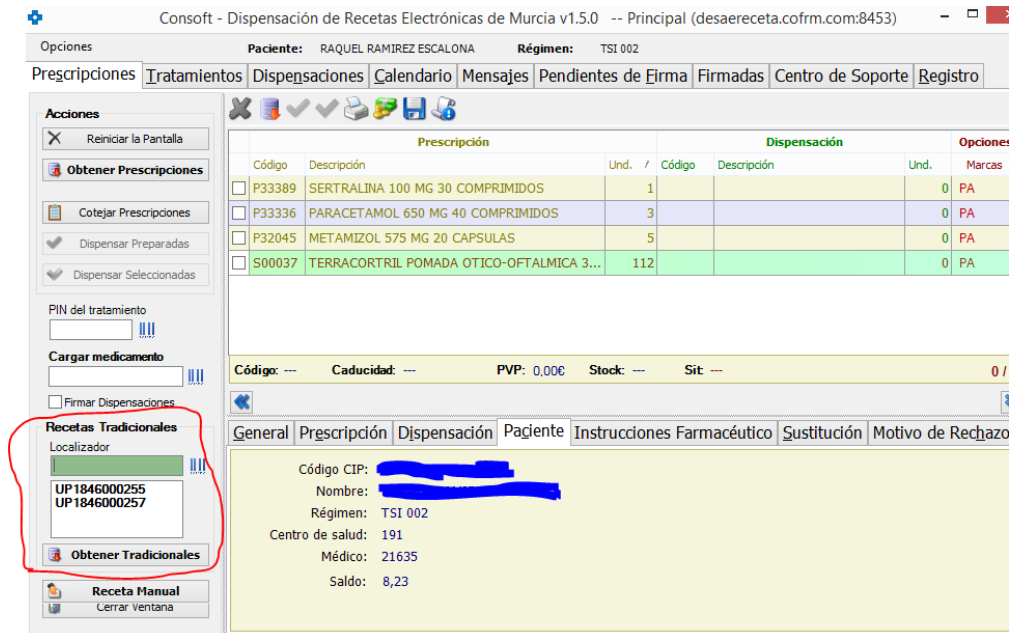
Consoft - Dispensación de Recetas Electrónicas de Murcia v1.5.0 -- Principal (desaereceta.cofrm.com:8453)

Opciones

Paciente: RAQUEL RAMIREZ ESCALONA Régimen: TSI 002

Prescripciones | Tratamientos | Dispensaciones | Calendario | Mensajes | Pendientes de Firma | Firmadas | Centro de Soporte | Registro

Acciones

Reiniciar la Pantalla

Obtener Prescripciones

Cotejar Prescripciones

Dispensar Preparadas

Dispensar Seleccionadas

PIN del tratamiento

Cargar medicamento

Firmar Dispensaciones

Recetas Tradicionales

Localizador

UP1846000255
UP1846000257

Obtener Tradicionales

Receta Manual

Cerrar Ventana

| Prescripción | | | Dispensación | | | Opciones |
|---|---|---|---|---|---|---|
| Código | Descripción | Und. | Código | Descripción | Und. | Marcas |
| P33389 | SERTRALINA 100 MG 30 COMPRIMIDOS | 1 | | | 0 | PA |
| P33336 | PARACETAMOL 650 MG 40 COMPRIMIDOS | 3 | | | 0 | PA |
| P32045 | METAMIZOL 575 MG 20 CAPSULAS | 5 | | | 0 | PA |
| S00037 | TERRACORTRIL POMADA OTICO-OFTALMICA 3... | 112 | | | 0 | PA |

Código: --- Caducidad: --- PVP: 0,00€ Stock: --- Sit: --- 0 /

General | Prescripción | Dispensación | Paciente | Instrucciones Farmacéutico | Sustitución | Motivo de Rechazo

Código CIP: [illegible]
Nombre: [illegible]
Régimen: TSI 002
Centro de salud: 191
Médico: 21635
Saldo: 8,23